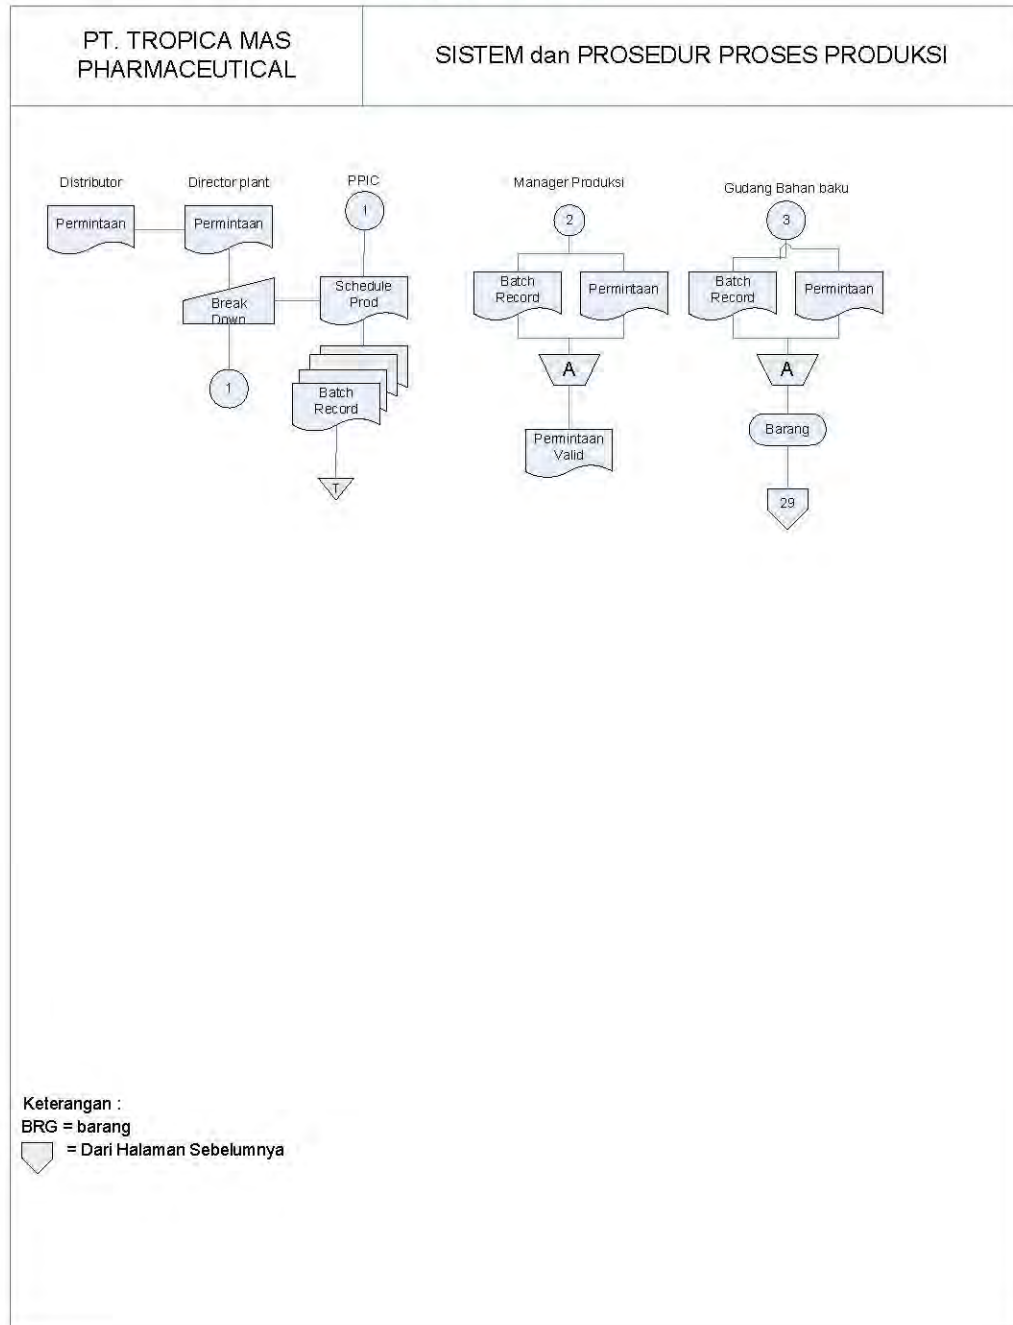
PT. TROPICA MAS PHARMACEUTICAL

SISTEM dan PROSEDUR PROSES PRODUKSI

Distributor

Permintaan

Director plant

Permintaan

Break Down

1

PPIC

1

Schedule Prod

Batch Record

T

Manager Produksi

2

Batch Record

Permintaan

A

Permintaan Valid

Gudang Bahan baku

3

Batch Record

Permintaan

A

Barang

29

Keterangan :
BRG = barang
= Dari Halaman Sebelumnya